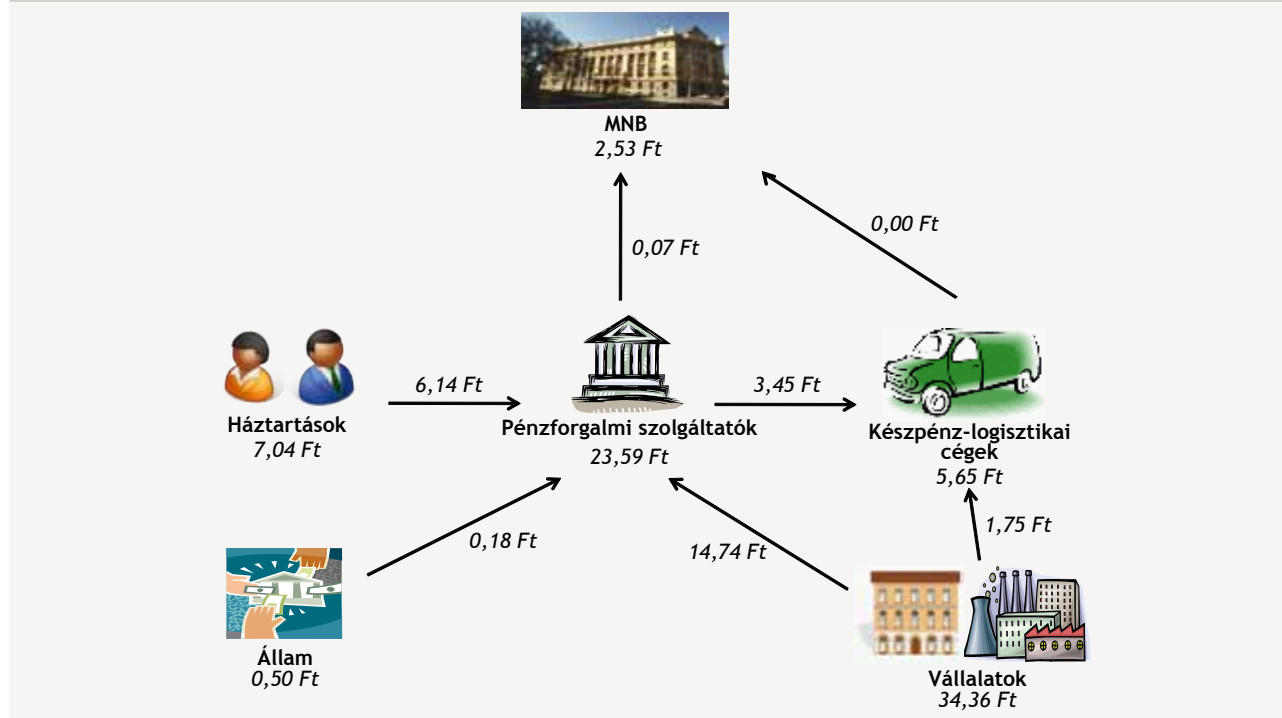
MNB
2,53 Ft

0,07 Ft

0,00 Ft

Háztartások
7,04 Ft

6,14 Ft

Pénzforgalmi szolgáltatók
23,59 Ft

3,45 Ft

Készpénz-logisztikai cégek
5,65 Ft

1,75 Ft

0,18 Ft

14,74 Ft

Állam
0,50 Ft

Vállalatok
34,36 Ft